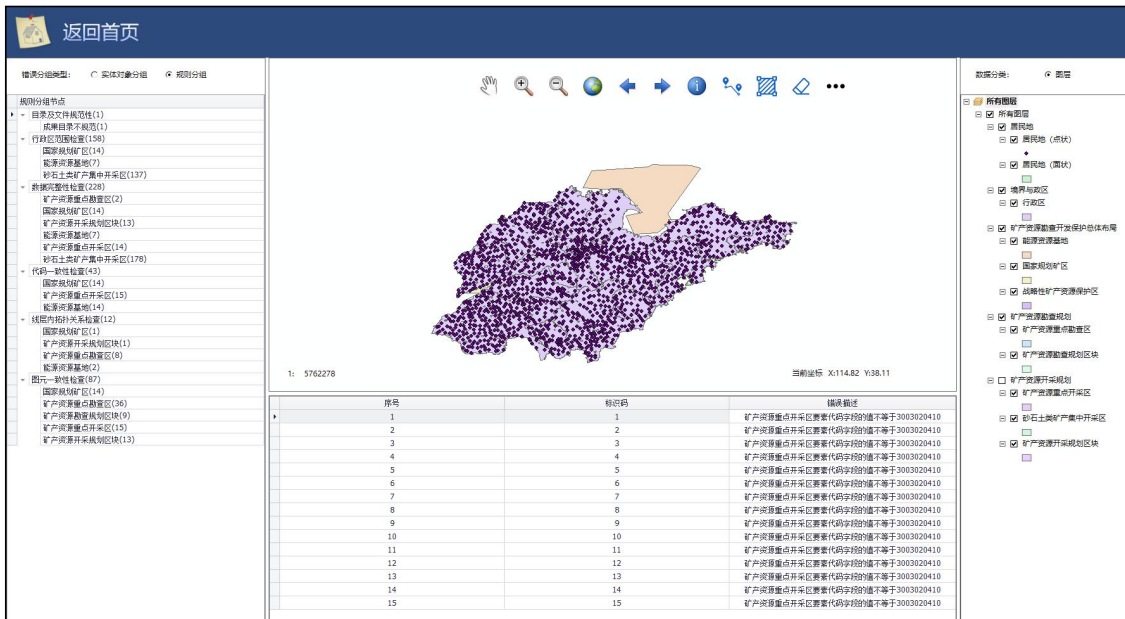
返回首页

错误分组类型： ○ 实体对象分组 ◉ 规则分组

规则分组节点
目录及文件规范性(1)
成果目录不规范(1)
行政区范围检查(158)
国家规划矿区(14)
能源资源基地(7)
砂石土类矿产集中开采区(137)
数据完整性检查(228)
矿产资源重点勘查区(2)
国家规划矿区(14)
矿产资源开采规划区块(13)
能源资源基地(7)
矿产资源重点开采区(14)
砂石土类矿产集中开采区(178)
代码一致性检查(43)
国家规划矿区(14)
矿产资源重点开采区(15)
能源资源基地(14)
线层内拓扑关系检查(12)
国家规划矿区(1)
矿产资源开采规划区块(1)
矿产资源重点勘查区(8)
能源资源基地(2)
图元一致性检查(87)
国家规划矿区(14)
矿产资源重点勘查区(36)
矿产资源勘查规划区块(9)
矿产资源重点开采区(15)
矿产资源开采规划区块(13)

1: 5762278

当前坐标 X:114.82 Y:38.11

| 序号 | 标识码 | 错误描述 |
|---|---|---|
| 1 | 1 | 矿产资源重点开采区要素代码字段的值不等于3003020410 |
| 2 | 2 | 矿产资源重点开采区要素代码字段的值不等于3003020410 |
| 3 | 3 | 矿产资源重点开采区要素代码字段的值不等于3003020410 |
| 4 | 4 | 矿产资源重点开采区要素代码字段的值不等于3003020410 |
| 5 | 5 | 矿产资源重点开采区要素代码字段的值不等于3003020410 |
| 6 | 6 | 矿产资源重点开采区要素代码字段的值不等于3003020410 |
| 7 | 7 | 矿产资源重点开采区要素代码字段的值不等于3003020410 |
| 8 | 8 | 矿产资源重点开采区要素代码字段的值不等于3003020410 |
| 9 | 9 | 矿产资源重点开采区要素代码字段的值不等于3003020410 |
| 10 | 10 | 矿产资源重点开采区要素代码字段的值不等于3003020410 |
| 11 | 11 | 矿产资源重点开采区要素代码字段的值不等于3003020410 |
| 12 | 12 | 矿产资源重点开采区要素代码字段的值不等于3003020410 |
| 13 | 13 | 矿产资源重点开采区要素代码字段的值不等于3003020410 |
| 14 | 14 | 矿产资源重点开采区要素代码字段的值不等于3003020410 |
| 15 | 15 | 矿产资源重点开采区要素代码字段的值不等于3003020410 |

数据分类： ◉ 图层

所有图层
所有图层
居民地
居民地（点状）
居民地（面状）
境界与政区
行政区
矿产资源勘查开发保护总体布局
能源资源基地
国家规划矿区
战略性矿产资源保护区
矿产资源勘查规划
矿产资源重点勘查区
矿产资源勘查规划区块
矿产资源开采规划
矿产资源重点开采区
砂石土类矿产集中开采区
矿产资源开采规划区块